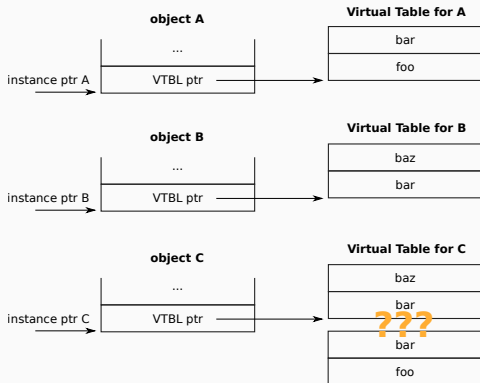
object A

...

instance ptr A

VTBL ptr

Virtual Table for A

bar

foo

object B

...

instance ptr B

VTBL ptr

Virtual Table for B

baz

bar

object C

...

instance ptr C

VTBL ptr

Virtual Table for C

baz

bar

???

bar

foo